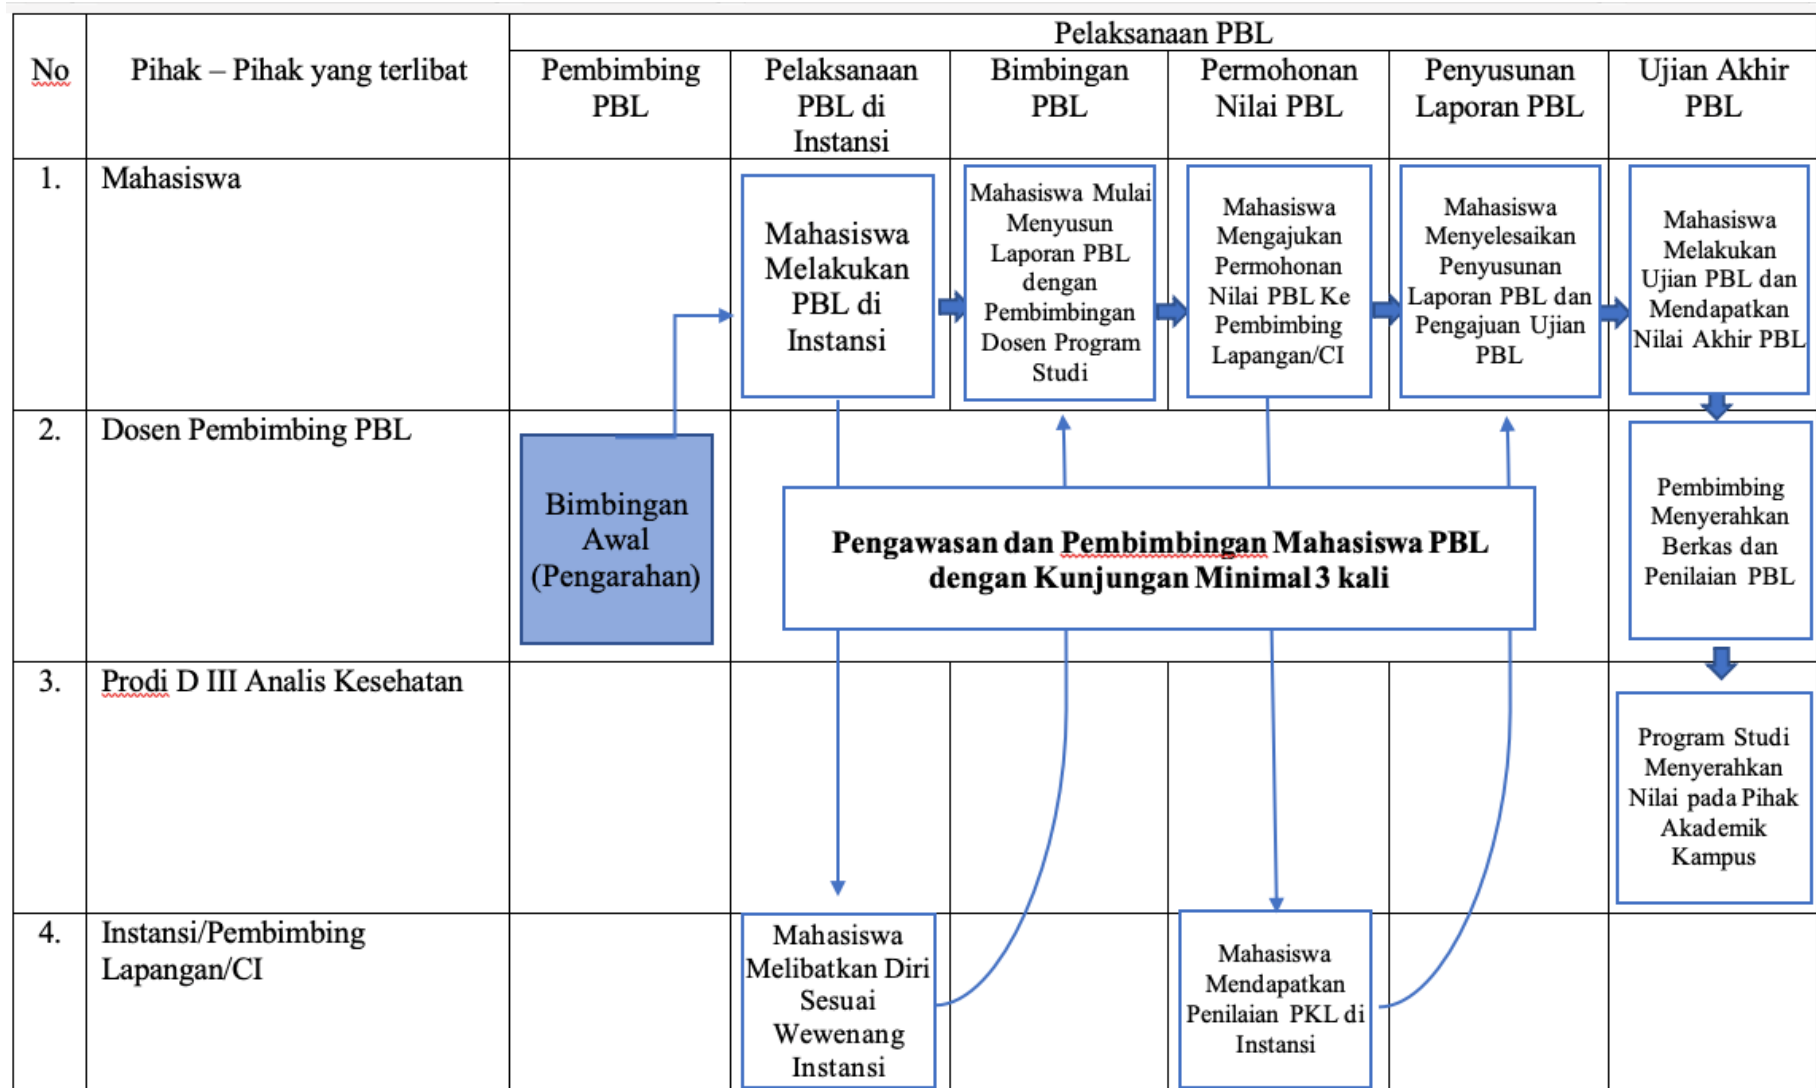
| No | Pihak – Pihak yang terlibat | Pelaksanaan PBL | | | | | |
|---|---|---|---|---|---|---|---|
| | | Pembimbing PBL | Pelaksanaan PBL di Instansi | Bimbingan PBL | Permohonan Nilai PBL | Penyusunan Laporan PBL | Ujian Akhir PBL |
| 1. | Mahasiswa | | Mahasiswa Melakukan PBL di Instansi | Mahasiswa Mulai Menyusun Laporan PBL dengan Pembimbingan Dosen Program Studi | Mahasiswa Mengajukan Permohonan Nilai PBL Ke Pembimbing Lapangan/CI | Mahasiswa Menyelesaikan Penyusunan Laporan PBL dan Pengajuan Ujian PBL | Mahasiswa Melakukan Ujian PBL dan Mendapatkan Nilai Akhir PBL |
| 2. | Dosen Pembimbing PBL | Bimbingan Awal (Pengarahan) | Pengawasan dan Pembimbingan Mahasiswa PBL dengan Kunjungan Minimal 3 kali | | | | Pembimbing Menyerahkan Berkas dan Penilaian PBL |
| 3. | Prodi D III Analis Kesehatan | | | | | | Program Studi Menyerahkan Nilai pada Pihak Akademik Kampus |
| 4. | Instansi/Pembimbing Lapangan/CI | | Mahasiswa Melibatkan Diri Sesuai Wewenang Instansi | | Mahasiswa Mendapatkan Penilaian PKL di Instansi | | |